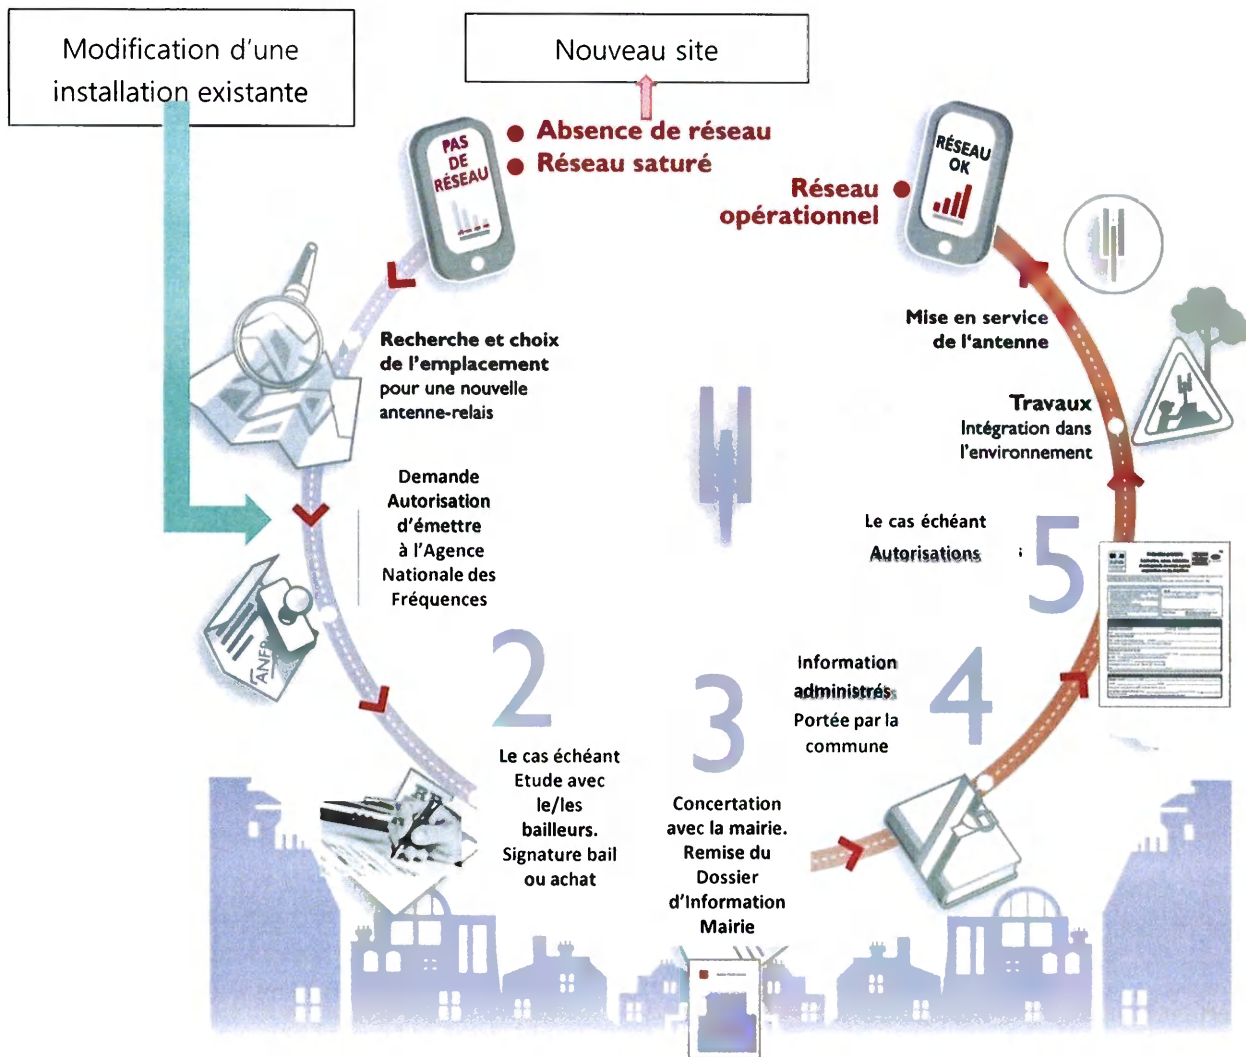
Modification d'une installation existante

Nouveau site

PAS DE RÉSEAU

Absence de réseau
Réseau saturé

RÉSEAU OK

Réseau opérationnel

Recherche et choix de l'emplacement pour une nouvelle antenne-relais

Demande Autorisation d'émettre à l'Agence Nationale des Fréquences

ANFR

2

Le cas échéant Etude avec le/les bailleurs. Signature bail ou achat

3

Concertation avec la mairie. Remise du Dossier d'Information Mairie

4

Information administrés Portée par la commune

5

Le cas échéant Autorisations

Travaux Intégration dans l'environnement

Mise en service de l'antenne